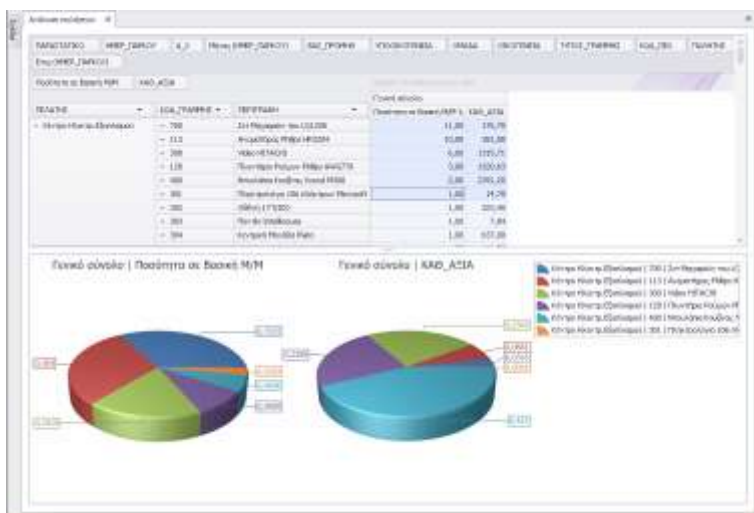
Ανάλυση πωλήσεων ×

ΠΑΡΑΣΤΑΤΙΚΟ ΗΜΕΡ_ΠΑΡΑΣΤ Α_Α Μήνας (ΗΜΕΡ_ΠΑΡΑΣΤ) ΚΩΔ_ΠΡΟΜΗΘ ΥΠΟΚΑΤΑΣΤΗΜΑ ΟΜΑΔΑ ΚΑΤΗΓΟΡΙΑ ΤΥΠΟΣ_ΓΡΑΜΜΗΣ ΚΩΔ_ΠΩΛ ΠΕΛΑΤΗΣ

Έτος (ΗΜΕΡ_ΠΑΡΑΣΤ)

Ποσότητα σε Βασική Μ/Μ ΚΑΘ_ΑΞΙΑ

| ΠΕΛΑΤΗΣ | ΚΩΔ_ΓΡΑΜΜΗΣ | ΠΕΡΙΓΡΑΦΗ | Ποσότητα σε Βασική Μ/Μ | ΚΑΘ_ΑΞΙΑ |
|---|---|---|---|---|
| Κέντρο Ηλεκτρ.Εξοπλισμού | 700 | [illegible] | 11,00 | 170,70 |
| | 113 | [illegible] | 10,00 | 385,00 |
| | 300 | Video ΗΙΤΑCHI | 6,00 | 1195,71 |
| | 118 | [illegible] | 5,00 | 1520,63 |
| | 400 | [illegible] | 2,00 | 2391,20 |
| | 301 | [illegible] | 1,00 | 14,70 |
| | 302 | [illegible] | 1,00 | 220,00 |
| | 303 | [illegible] | 1,00 | 7,89 |
| | 304 | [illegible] | 1,00 | 127,00 |

Γενικό σύνολο | Ποσότητα σε Βασική Μ/Μ

Γενικό σύνολο | ΚΑΘ_ΑΞΙΑ

Κέντρο Ηλεκτρ.Εξοπλισμού | 700 | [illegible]
Κέντρο Ηλεκτρ.Εξοπλισμού | 113 | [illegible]
Κέντρο Ηλεκτρ.Εξοπλισμού | 300 | Video ΗΙΤΑCHI
Κέντρο Ηλεκτρ.Εξοπλισμού | 118 | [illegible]
Κέντρο Ηλεκτρ.Εξοπλισμού | 400 | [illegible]
Κέντρο Ηλεκτρ.Εξοπλισμού | 301 | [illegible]